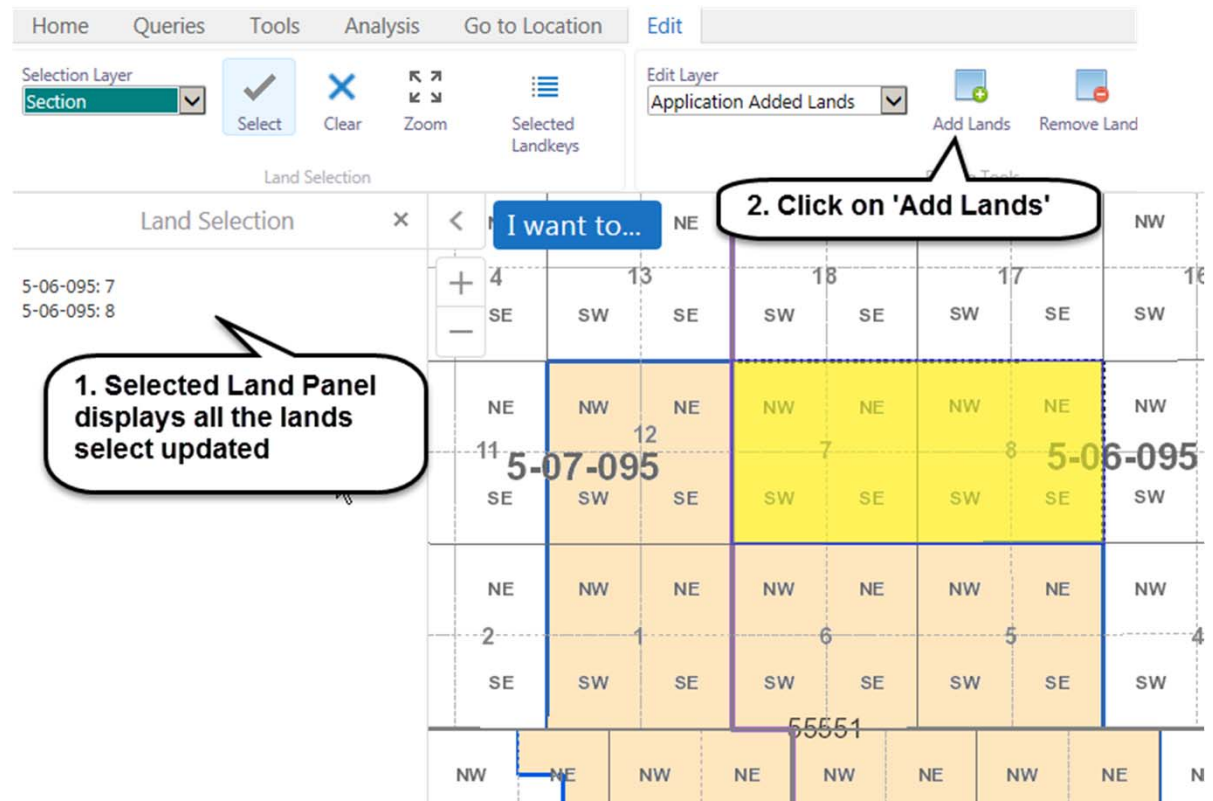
Home Queries Tools Analysis Go to Location Edit

Selection Layer
Section
Select Clear Zoom Selected Landkeys
Land Selection

Edit Layer
Application Added Lands
Add Lands Remove Land

Land Selection ×

5-06-095: 7
5-06-095: 8

1. Selected Land Panel displays all the lands select updated

2. Click on 'Add Lands'

I want to...

| | NE | | | | | NW |
|---|---|---|---|---|---|---|
| 4 | 13 | | 18 | | 17 | 16 |
| SE | SW | SE | SW | SE | SW | SE | SW |
| NE | NW | NE | NW | NE | NW | NE | NW |
| 11 | 12 | | 7 | | 8 | |
| SE | SW | SE | SW | SE | SW | SE | SW |
| NE | NW | NE | NW | NE | NW | NE | NW |
| 2 | 1 | | 6 | | 5 | | 4 |
| SE | SW | SE | SW | SE | SW | SE | SW |
| NW | NE | NW | NE | NW | NE | NW | NE | N |

5-07-095
5-06-095
55551